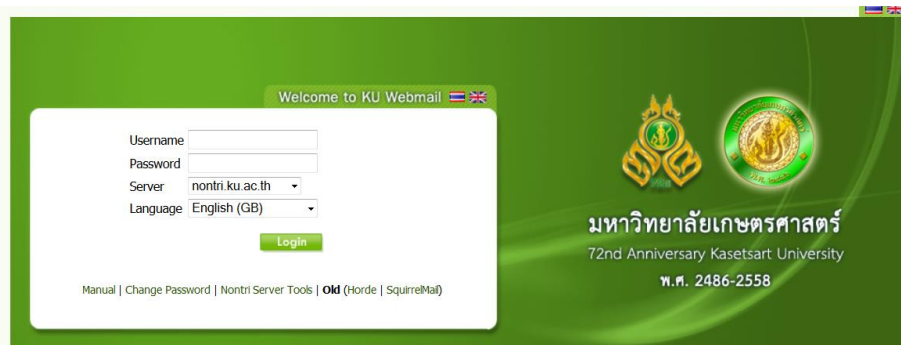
Welcome to KU Webmail

Username
Password
Server nontri.ku.ac.th
Language English (GB)

Login

Manual | Change Password | Nontri Server Tools | Old (Horde | SquirrelMail)

มหาวิทยาลัยเกษตรศาสตร์
72nd Anniversary Kasetsart University
พ.ศ. 2486-2558